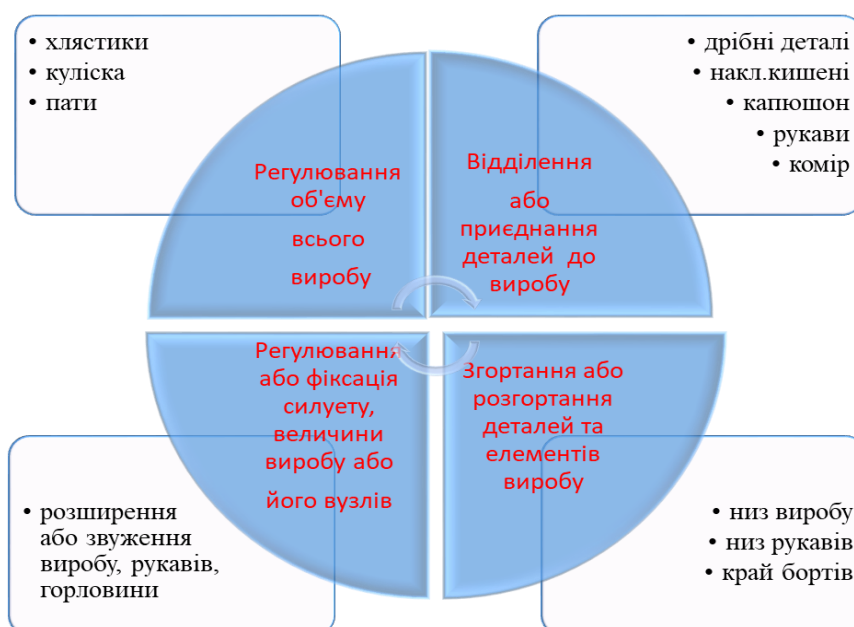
• хлястики
• куліска
• пати

• дрібні деталі
• накл.кишені
• капюшон
• рукави
• комір

Регулювання об'єму всього виробу

Відділення або приєднання деталей до виробу

Регулювання або фіксація силуету, величини виробу або його вузлів

Згортання або розгортання деталей та елементів виробу

• розширення або звуження виробу, рукавів, горловини

• низ виробу
• низ рукавів
• край бортів